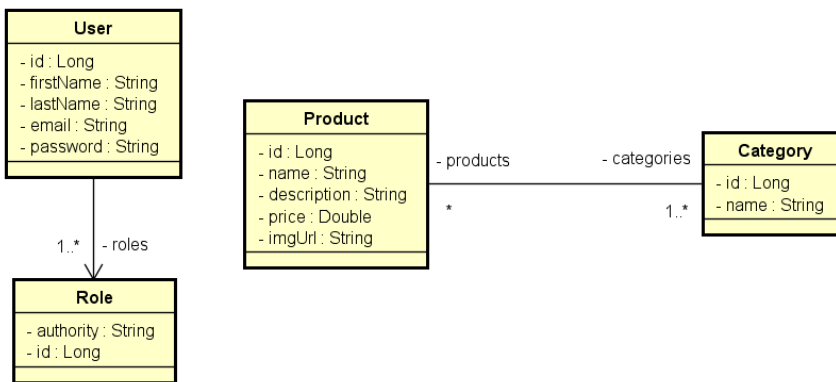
User
- id : Long
- firstName : String
- lastName : String
- email : String
- password : String

1..*
- roles

Role
- authority : String
- id : Long

Product
- id : Long
- name : String
- description : String
- price : Double
- imgUrl : String

- products
*

- categories
1..*

Category
- id : Long
- name : String